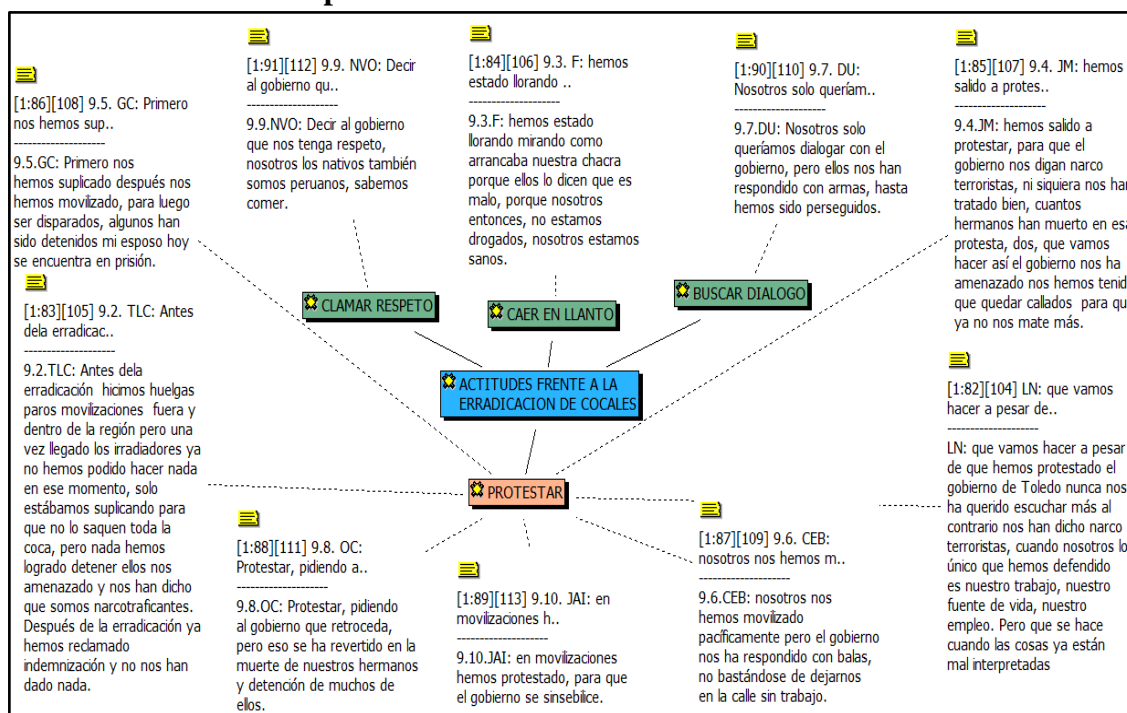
[1:86][108] 9.5. GC: Primero nos hemos sup..
--------------------
9.5.GC: Primero nos hemos suplicado después nos hemos movilizado, para luego ser disparados, algunos han sido detenidos mi esposo hoy se encuentra en prisión.

[1:91][112] 9.9. NVO: Decir al gobierno qu..
--------------------
9.9.NVO: Decir al gobierno que nos tenga respeto, nosotros los nativos también somos peruanos, sabemos comer.

[1:84][106] 9.3. F: hemos estado llorando ..
--------------------
9.3.F: hemos estado llorando mirando como arrancaba nuestra chacra porque ellos lo dicen que es malo, porque nosotros entonces, no estamos drogados, nosotros estamos sanos.

[1:90][110] 9.7. DU: Nosotros solo queríam..
--------------------
9.7.DU: Nosotros solo queríamos dialogar con el gobierno, pero ellos nos han respondido con armas, hasta hemos sido perseguidos.

[1:85][107] 9.4. JM: hemos salido a protes..
--------------------
9.4.JM: hemos salido a protestar, para que el gobierno nos digan narco terroristas, ni siquiera nos han tratado bien, cuantos hermanos han muerto en esa protesta, dos, que vamos hacer así el gobierno nos ha amenazado nos hemos tenido que quedar callados para que ya no nos mate más.

CLAMAR RESPETO

CAER EN LLANTO

BUSCAR DIALOGO

[1:83][105] 9.2. TLC: Antes dela erradicac..
--------------------
9.2.TLC: Antes dela erradicación hicimos huelgas paros movilizaciones fuera y dentro de la región pero una vez llegado los irradiadores ya no hemos podido hacer nada en ese momento, solo estábamos suplicando para que no lo saquen toda la coca, pero nada hemos logrado detener ellos nos amenazado y nos han dicho que somos narcotraficantes. Después de la erradicación ya hemos reclamado indemnización y no nos han dado nada.

ACTITUDES FRENTE A LA ERRADICACION DE COCALES

PROTESTAR

[1:82][104] LN: que vamos hacer a pesar de..
--------------------
LN: que vamos hacer a pesar de que hemos protestado el gobierno de Toledo nunca nos ha querido escuchar más al contrario nos han dicho narco terroristas, cuando nosotros lo único que hemos defendido es nuestro trabajo, nuestro fuente de vida, nuestro empleo. Pero que se hace cuando las cosas ya están mal interpretadas

[1:88][111] 9.8. OC: Protestar, pidiendo a..
--------------------
9.8.OC: Protestar, pidiendo al gobierno que retroceda, pero eso se ha revertido en la muerte de nuestros hermanos y detención de muchos de ellos.

[1:89][113] 9.10. JAI: en movilizaciones h..
--------------------
9.10.JAI: en movilizaciones hemos protestado, para que el gobierno se sinsebilice.

[1:87][109] 9.6. CEB: nosotros nos hemos m..
--------------------
9.6.CEB: nosotros nos hemos movilizado pacíficamente pero el gobierno nos ha respondido con balas, no bastándose de dejarnos en la calle sin trabajo.